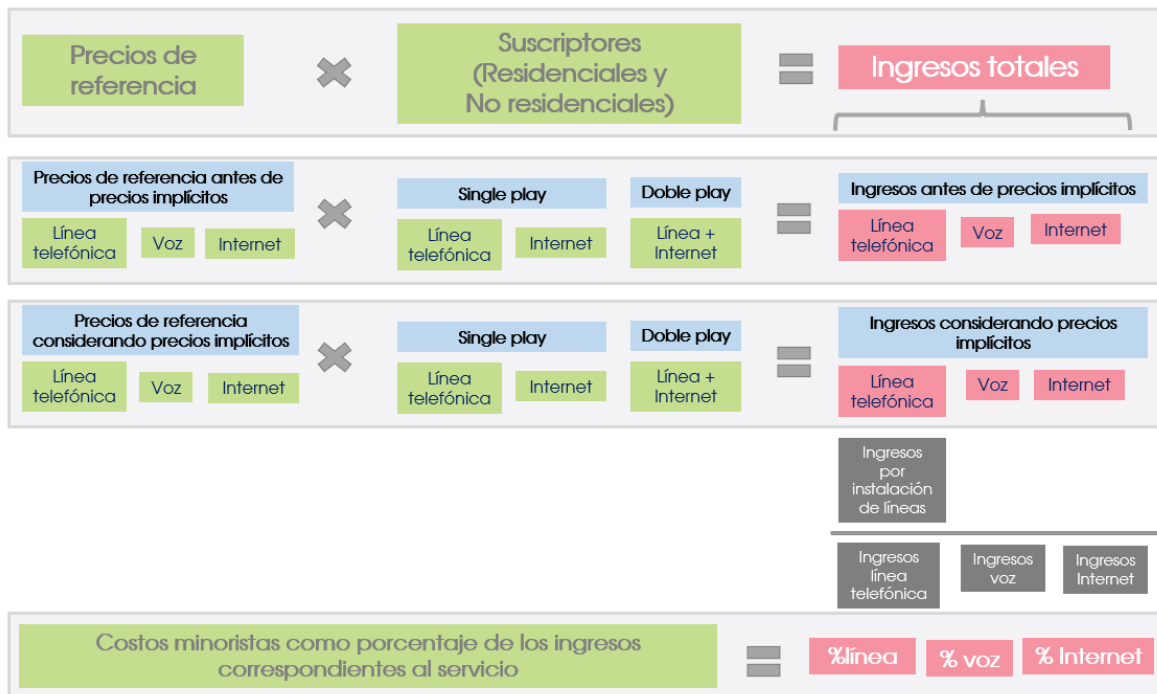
Precios de referencia

Suscriptores (Residenciales y No residenciales)

Ingresos totales

Precios de referencia antes de precios implícitos

Línea telefónica

Voz

Internet

Single play

Línea telefónica

Internet

Doble play

Línea + Internet

Ingresos antes de precios implícitos

Línea telefónica

Voz

Internet

Precios de referencia considerando precios implícitos

Línea telefónica

Voz

Internet

Single play

Línea telefónica

Internet

Doble play

Línea + Internet

Ingresos considerando precios implícitos

Línea telefónica

Voz

Internet

Ingresos por instalación de líneas

Ingresos línea telefónica

Ingresos voz

Ingresos Internet

Costos minoristas como porcentaje de los ingresos correspondientes al servicio

%línea

% voz

% Internet